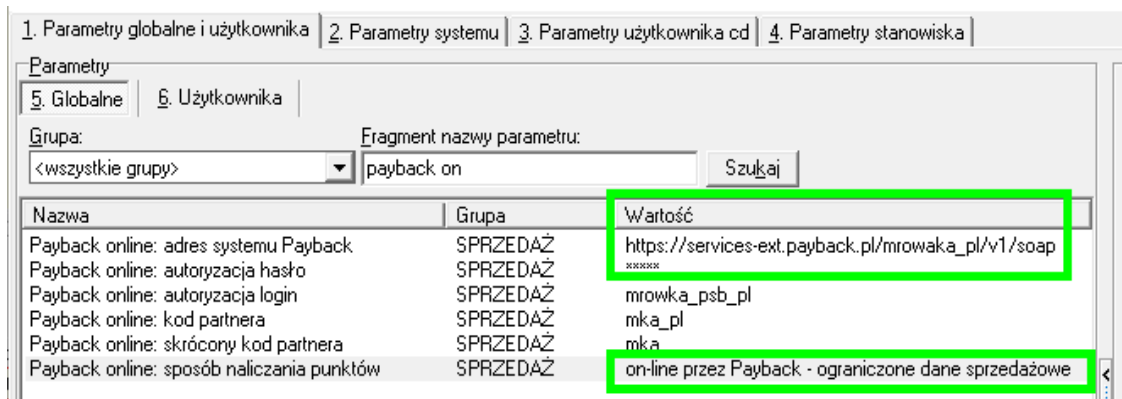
1. Parametry globalne i użytkownika | 2. Parametry systemu | 3. Parametry użytkownika cd | 4. Parametry stanowiska

Parametry

5. Globalne | 6. Użytkownika

Grupa:
<wszystkie grupy>

Fragment nazwy parametru:
payback on

Szukaj

| Nazwa | Grupa | Wartość |
|---|---|---|
| Payback online: adres systemu Payback | SPRZEDAŻ | https://services-ext.payback.pl/mrowaka_pl/v1/soap |
| Payback online: autoryzacja hasło | SPRZEDAŻ | ***** |
| Payback online: autoryzacja login | SPRZEDAŻ | mrowka_psb_pl |
| Payback online: kod partnera | SPRZEDAŻ | mka_pl |
| Payback online: skrócony kod partnera | SPRZEDAŻ | mka |
| Payback online: sposób naliczania punktów | SPRZEDAŻ | on-line przez Payback - ograniczone dane sprzedażowe |